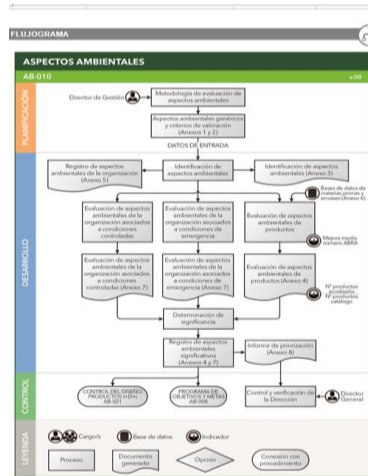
FLUJOGRAMA

ASPECTOS AMBIENTALES

AB-010

v.00

PLANIFICACIÓN

Director de Gestión

Metodología de evaluación de aspectos ambientales

Aspectos ambientales genéricos y criterios de valoración (Anexo 1 y 2)

DATOS DE ENTRADA

DESARROLLO

Registro de aspectos ambientales de la organización (Anexo 5)

Identificación de aspectos ambientales

Identificación de aspectos ambientales (Anexo 3)

Bases de datos de materias primas y envases (Anexo 6)

Evaluación de aspectos ambientales de la organización asociados a condiciones controladas

Evaluación de aspectos ambientales de la organización asociados a condiciones de emergencia

Evaluación de aspectos ambientales de productos

Mejora media número ABRA

Evaluación de aspectos ambientales de la organización asociados a condiciones controladas (Anexo 7)

Evaluación de aspectos ambientales de la organización asociados a condiciones de emergencia (Anexo 7)

Evaluación de aspectos ambientales de productos (Anexo 4)

Nº productos ecodiseño Nº productos catálogo

Determinación de significancia

Registro de aspectos ambientales significativos (Anexo 4 y 7)

Informe de priorización (Anexo 8)

CONTROL

CONTROL DEL DISEÑO PRODUCTOS I+D+i AB-001

PROGRAMA DE OBJETIVOS Y METAS AB-008

Control y verificación de la Dirección

Director General

LEYENDA

Cargo/s

Base de datos

Indicador

Proceso

Documento generado

Opción

Conexión con procedimiento